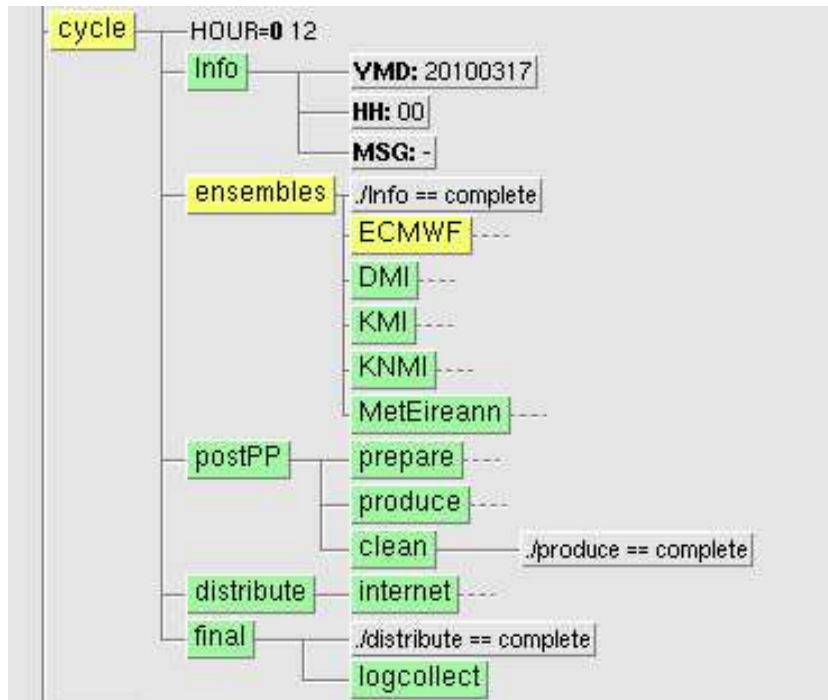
cycle
HOUR=0 12
Info
YMD: 20100317
HH: 00
MSG: -
ensembles
./Info == complete
ECMWF
DMI
KMI
KNMI
MetEireann
postPP
prepare
produce
clean
./produce == complete
distribute
internet
final
./distribute == complete
logcollect